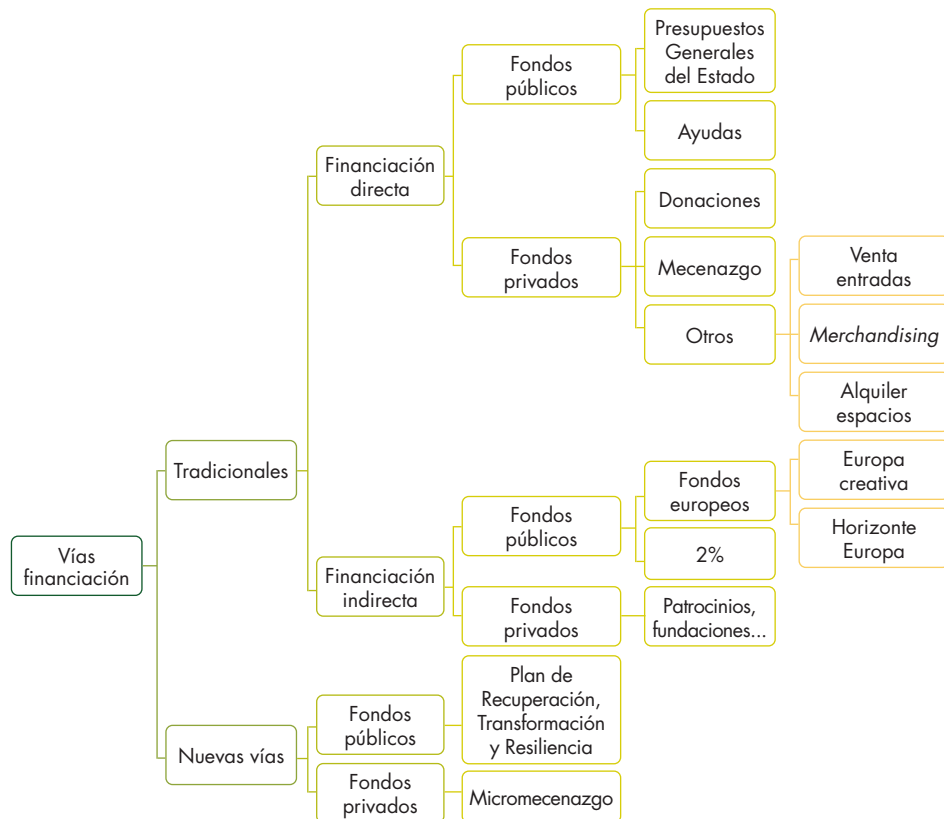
Vías financiación

Tradicionales

Financiación directa

Fondos públicos

Presupuestos Generales del Estado

Ayudas

Fondos privados

Donaciones

Mecenazgo

Otros

Venta entradas

*Merchandising*

Alquiler espacios

Financiación indirecta

Fondos públicos

Fondos europeos

Europa creativa

Horizonte Europa

2%

Fondos privados

Patrocinios, fundaciones...

Nuevas vías

Fondos públicos

Plan de Recuperación, Transformación y Resiliencia

Fondos privados

Micromecenazgo